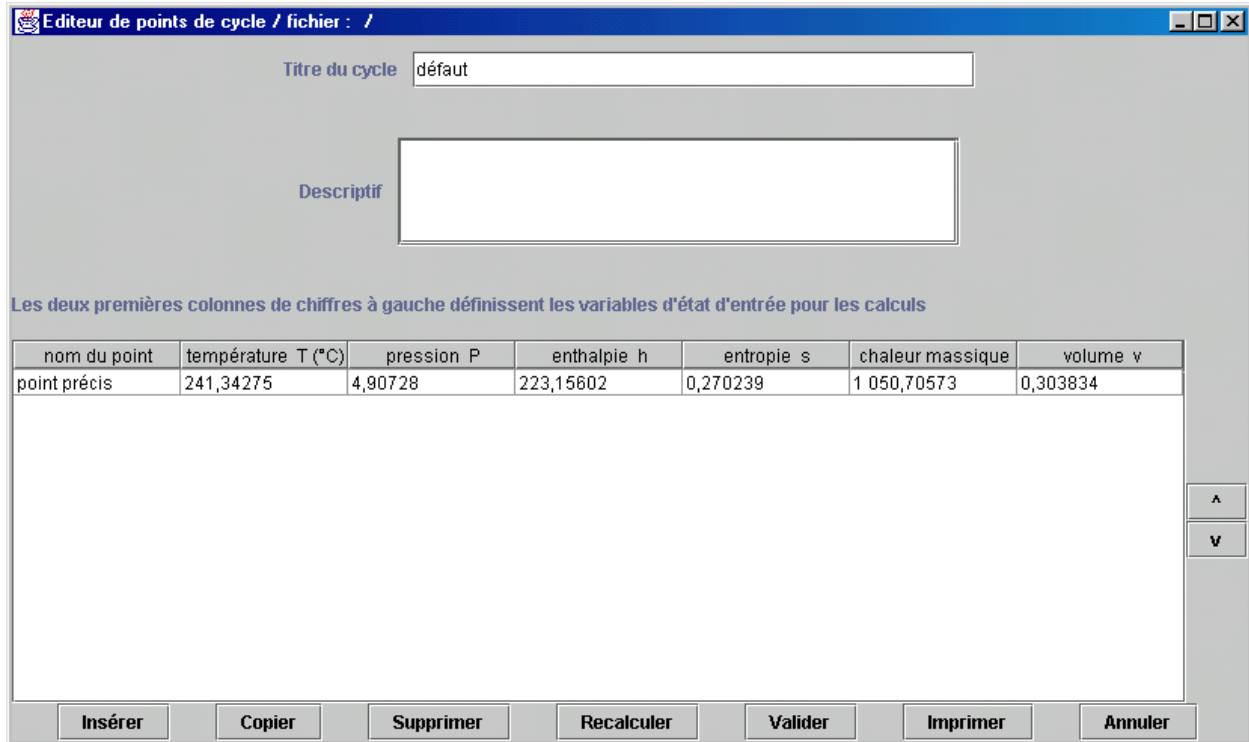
Editeur de points de cycle / fichier : /

Titre du cycle défaut

Descriptif

Les deux premières colonnes de chiffres à gauche définissent les variables d'état d'entrée pour les calculs

| nom du point | température T (°C) | pression P | enthalpie h | entropie s | chaleur massique | volume v |
|---|---|---|---|---|---|---|
| point précis | 241,34275 | 4,90728 | 223,15602 | 0,270239 | 1 050,70573 | 0,303834 |

^
v

Insérer Copier Supprimer Recalculer Valider Imprimer Annuler